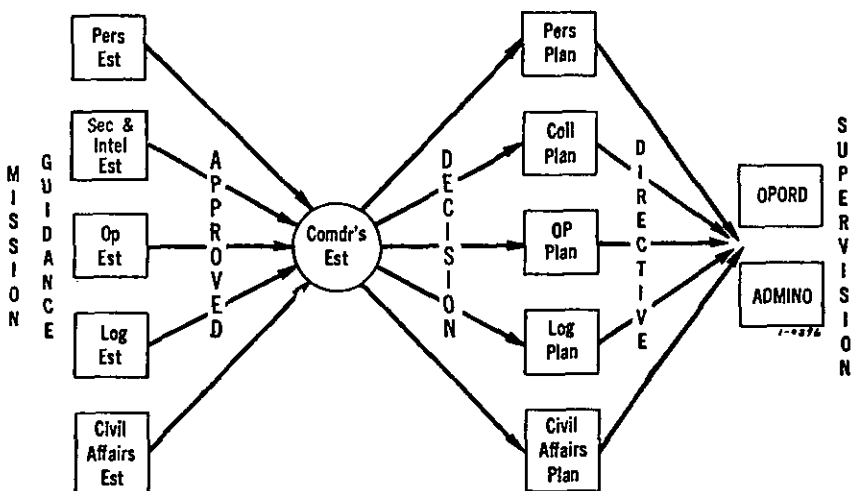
MISSION

GUIDANCE

Pers Est

Sec & Intel Est

Op Est

Log Est

Civil Affairs Est

APPROVED

Comdr's Est

DECISION

Pers Plan

Coll Plan

OP Plan

Log Plan

Civil Affairs Plan

DIRECTIVE

OPORD

ADMINO

1-4096

SUPERVISION